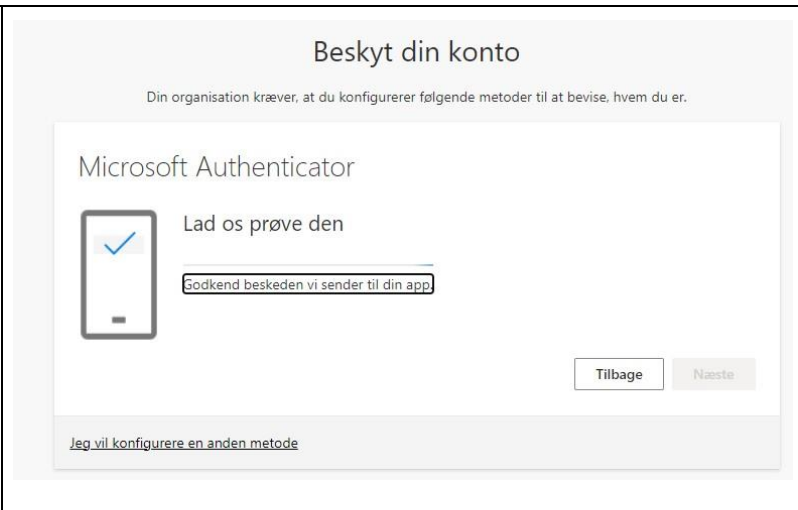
Beskyt din konto

Din organisation kræver, at du konfigurerer følgende metoder til at bevise, hvem du er.

Microsoft Authenticator

Lad os prøve den

Godkend beskeden vi sender til din app.

Tilbage

Næste

Jeg vil konfigurere en anden metode